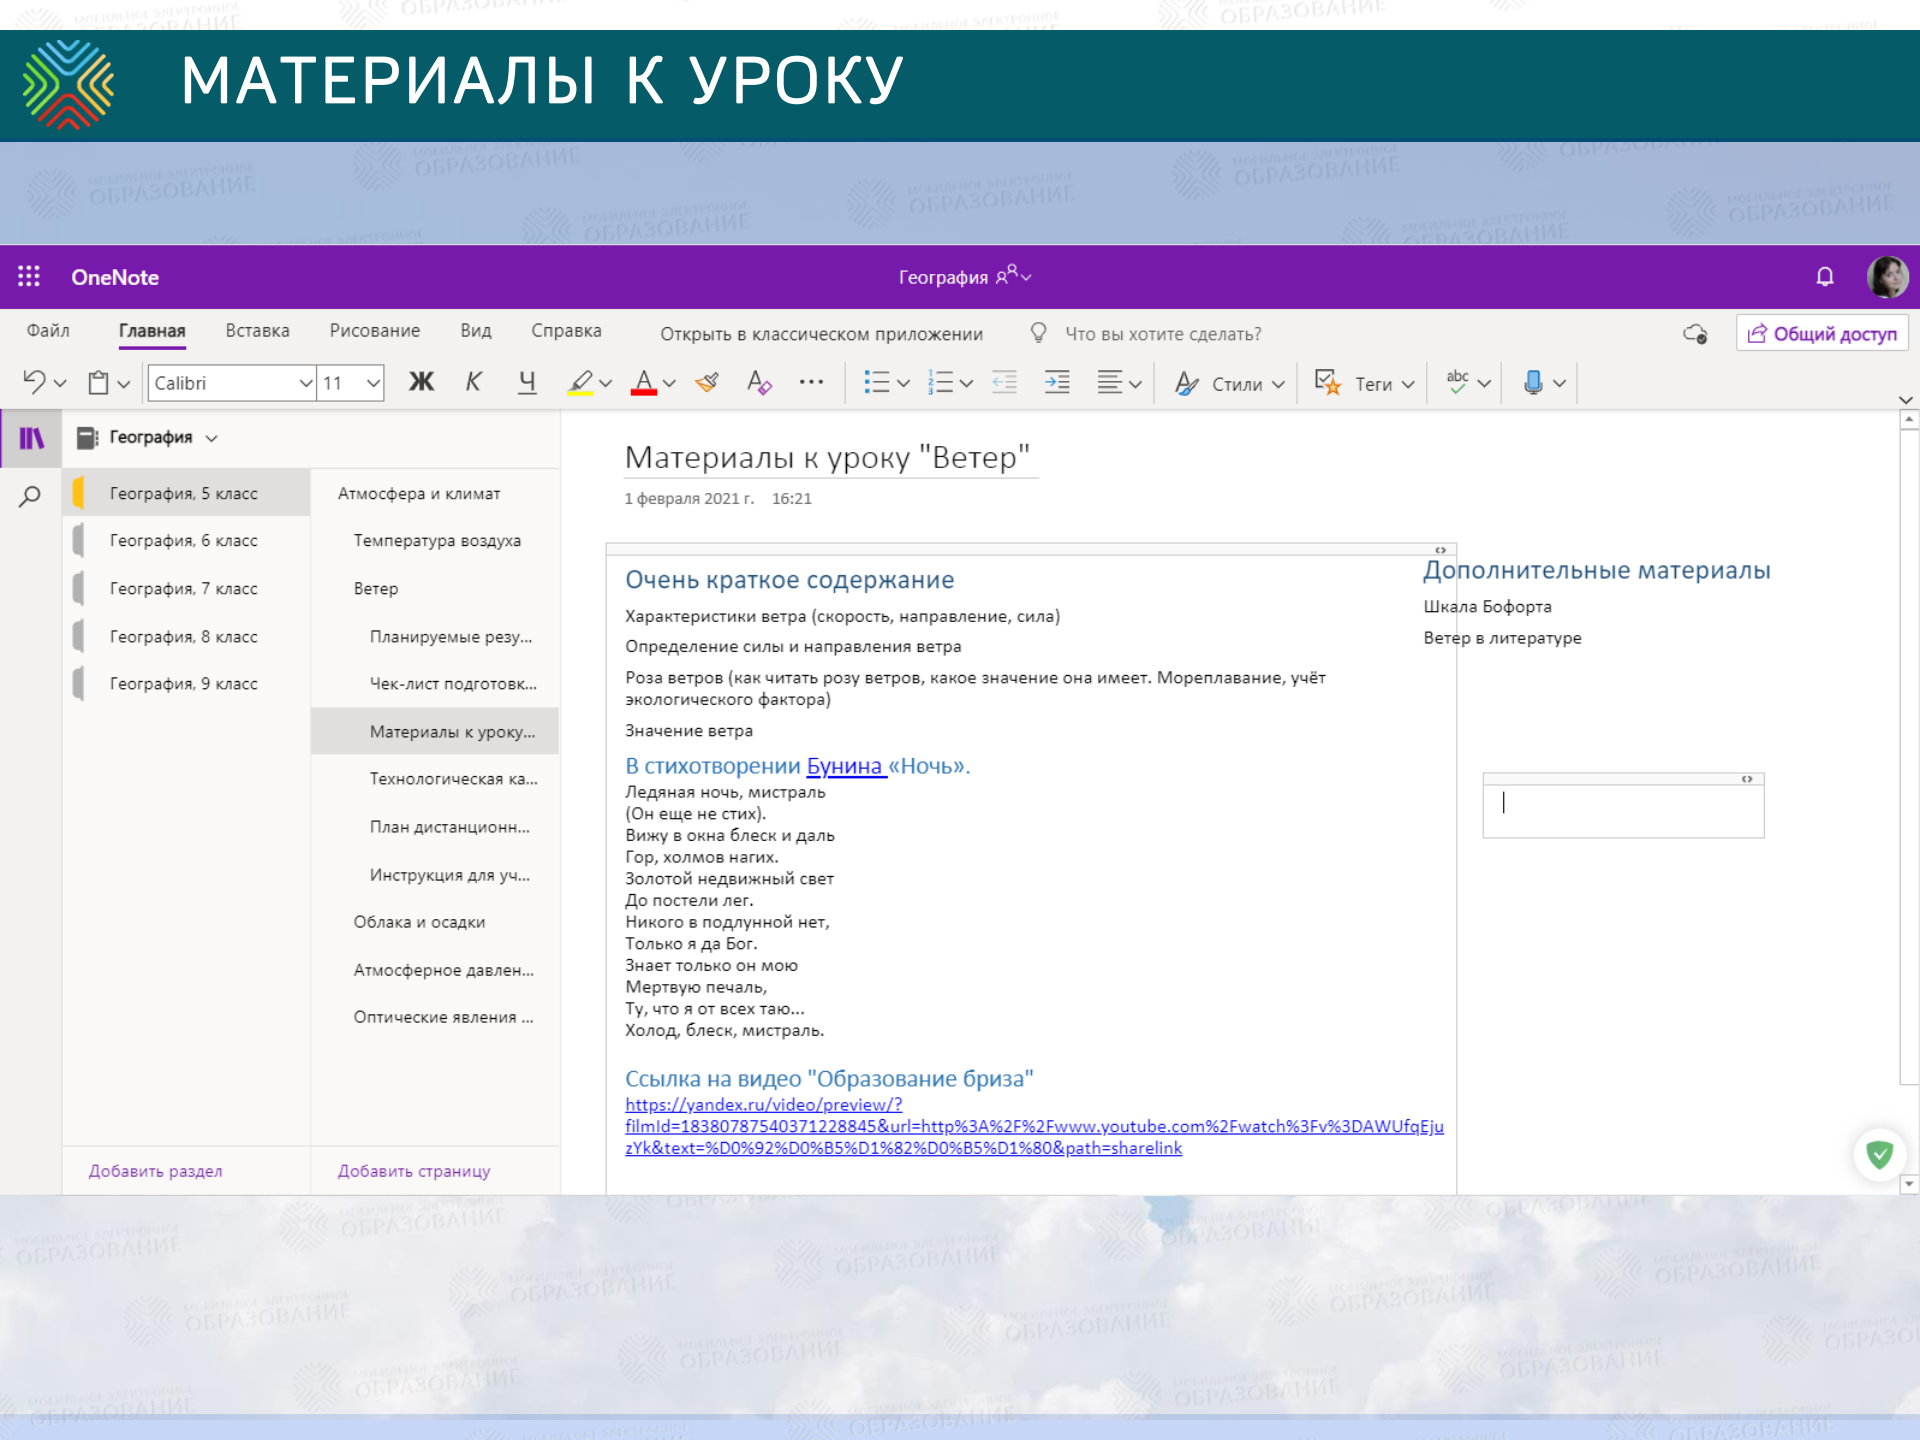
МАТЕРИАЛЫ К УРОКУ

OneNote

География

Файл Главная Вставка Рисование Вид Справка Открыть в классическом приложении Что вы хотите сделать? Общий доступ

Calibri 11 Ж К Ч Стили Теги

География

География, 5 класс
География, 6 класс
География, 7 класс
География, 8 класс
География, 9 класс

Атмосфера и климат
Температура воздуха
Ветер
Планируемые резу...
Чек-лист подготовк...
Материалы к уроку...
Технологическая ка...
План дистанционн...
Инструкция для уч...
Облака и осадки
Атмосферное давлен...
Оптические явления ...

Добавить раздел
Добавить страницу

Материалы к уроку "Ветер"

1 февраля 2021 г. 16:21

Очень краткое содержание

Характеристики ветра (скорость, направление, сила)

Определение силы и направления ветра

Роза ветров (как читать розу ветров, какое значение она имеет. Мореплавание, учёт экологического фактора)

Значение ветра

В стихотворении Бунина «Ночь».

Ледяная ночь, мистраль
(Он еще не стих).
Вижу в окна блеск и даль
Гор, холмов нагих.
Золотой недвижный свет
До постели лег.
Никого в подлунной нет,
Только я да Бог.
Знает только он мою
Мертвую печаль,
Ту, что я от всех таю...
Холод, блеск, мистраль.

Ссылка на видео "Образование бриза"
https://yandex.ru/video/preview/?filmId=18380787540371228845&url=http%3A%2F%2Fwww.youtube.com%2Fwatch%3Fv%3DAWUfqEjuzYk&text=%D0%92%D0%B5%D1%82%D0%B5%D1%80&path=sharelink

Дополнительные материалы

Шкала Бофорта

Ветер в литературе